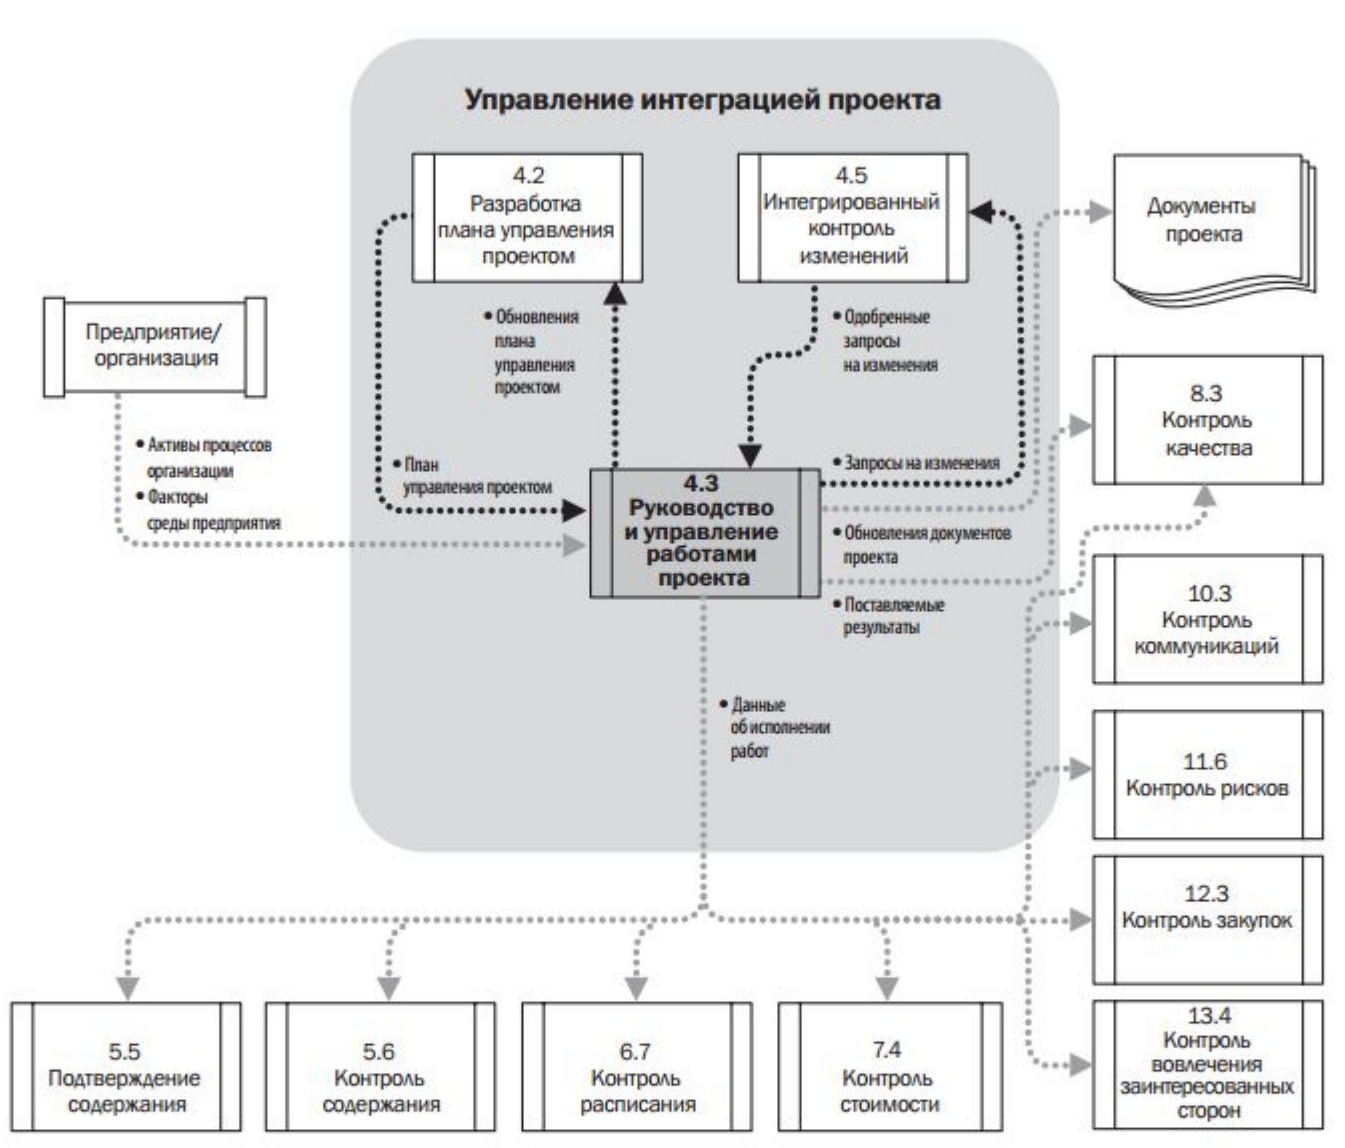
Управление интеграцией проекта

4.2
Разработка плана управления проектом

4.5
Интегрированный контроль изменений

Документы проекта

Предприятие/ организация

• Обновления плана управления проектом

• Одобренные запросы на изменения

8.3
Контроль качества

• Активы процессов организации
• Факторы среды предприятия

• План управления проектом

• Запросы на изменения

4.3
Руководство и управление работами проекта

• Обновления документов проекта

• Поставляемые результаты

10.3
Контроль коммуникаций

• Данные об исполнении работ

11.6
Контроль рисков

12.3
Контроль закупок

5.5
Подтверждение содержания

5.6
Контроль содержания

6.7
Контроль расписания

7.4
Контроль стоимости

13.4
Контроль вовлечения заинтересованных сторон